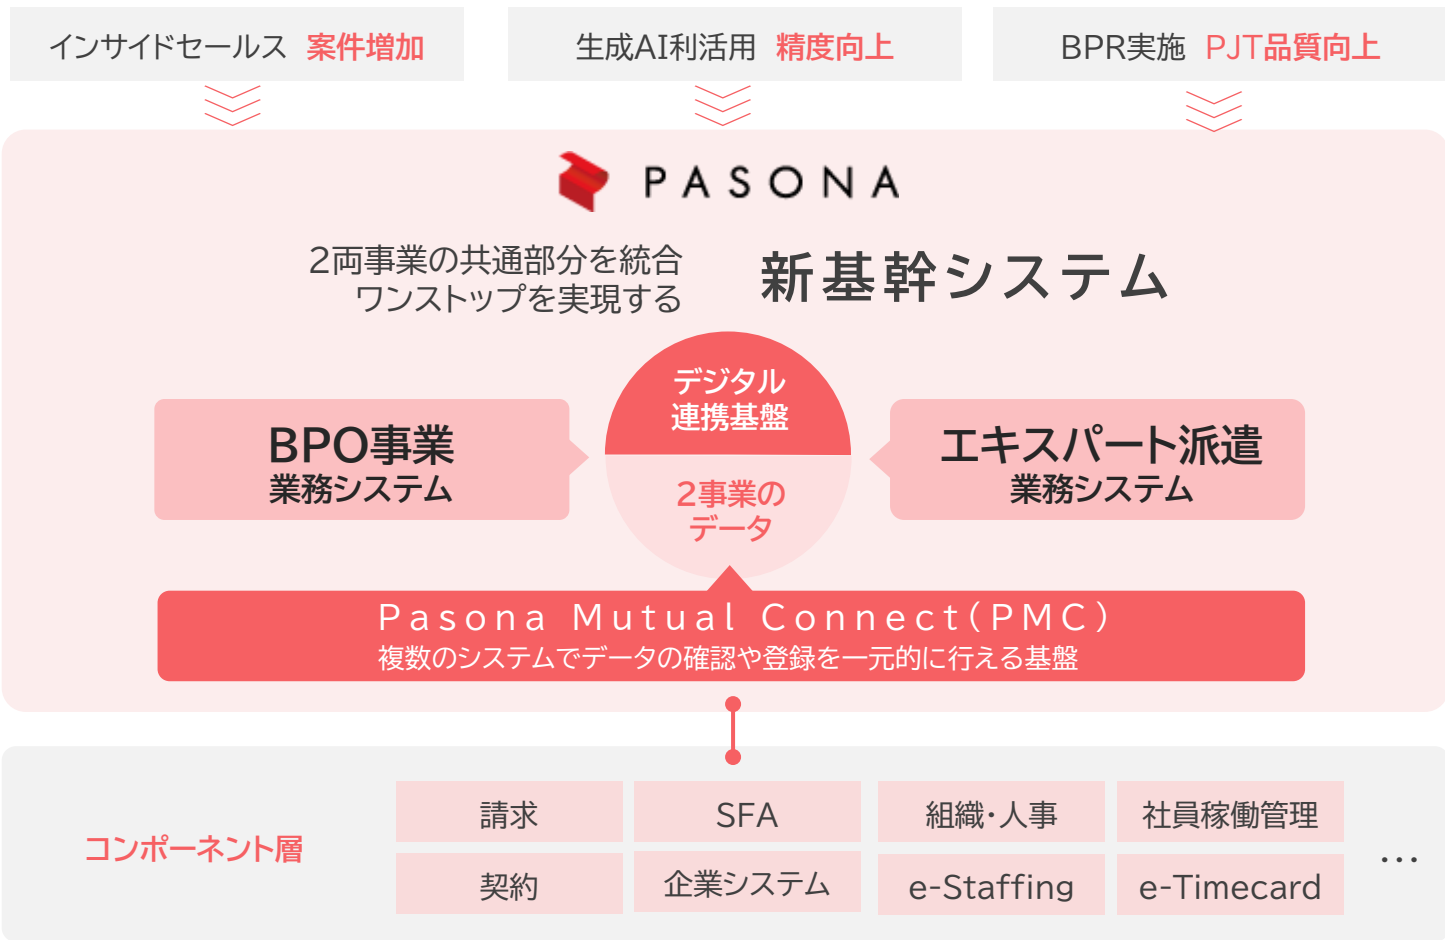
インサイドセールス 案件増加

生成AI利活用 精度向上

BPR実施 PJT品質向上

PASONA

2両事業の共通部分を統合
ワンストップを実現する

新基幹システム

デジタル
連携基盤

BPO事業
業務システム

2事業の
データ

エキスパート派遣
業務システム

Pasona Mutual Connect(PMC)
複数のシステムでデータの確認や登録を一元的に行える基盤

コンポーネント層

| 請求 | SFA | 組織･人事 | 社員稼働管理 |
|---|---|---|---|
| 契約 | 企業システム | e-Staffing | e-Timecard |

…